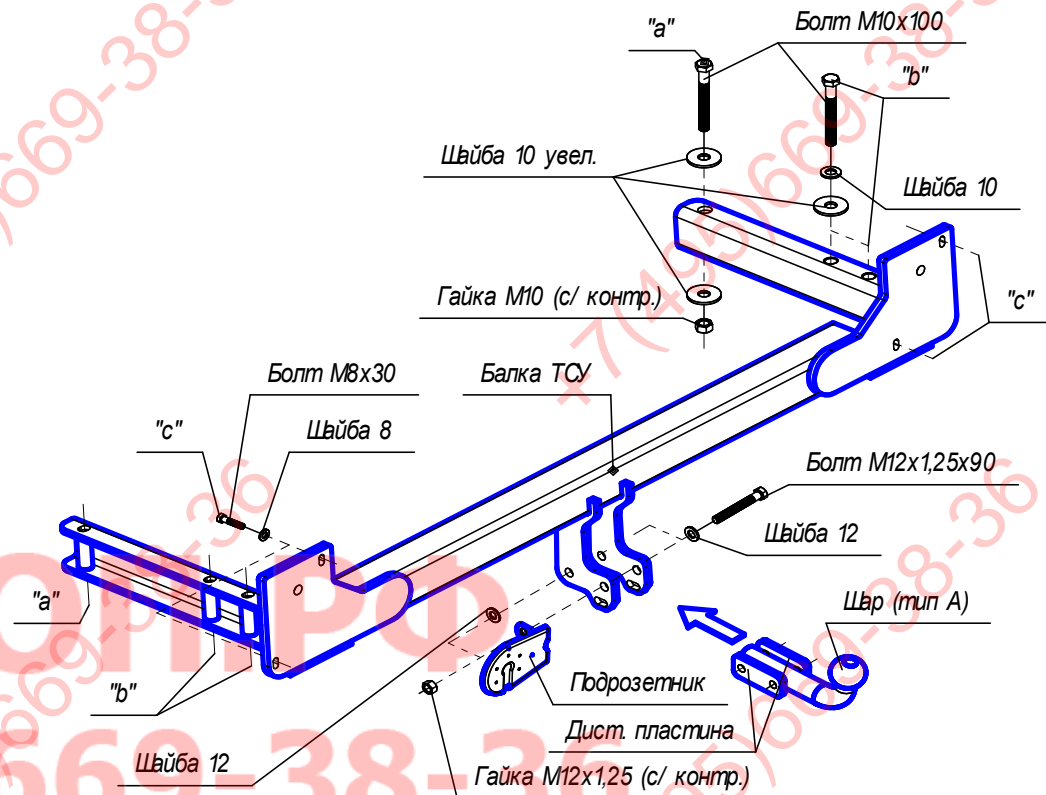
"a"
Болт М10х100
"b"
Шайба 10 увел.
Шайба 10
Гайка М10 (с/ контр.)
"c"
Болт М8х30
Балка ТСУ
"c"
Шайба 8
Болт М12х1,25х90
Шайба 12
"a"
Шар (тип А)
Подрозетник
"b"
Дист. пластина
Шайба 12
Гайка М12х1,25 (с/ контр.)
+7(495)669-38-36
669-38-36
669-38-36
669-38-36
669-38-36
ОПРФ
669-38-36